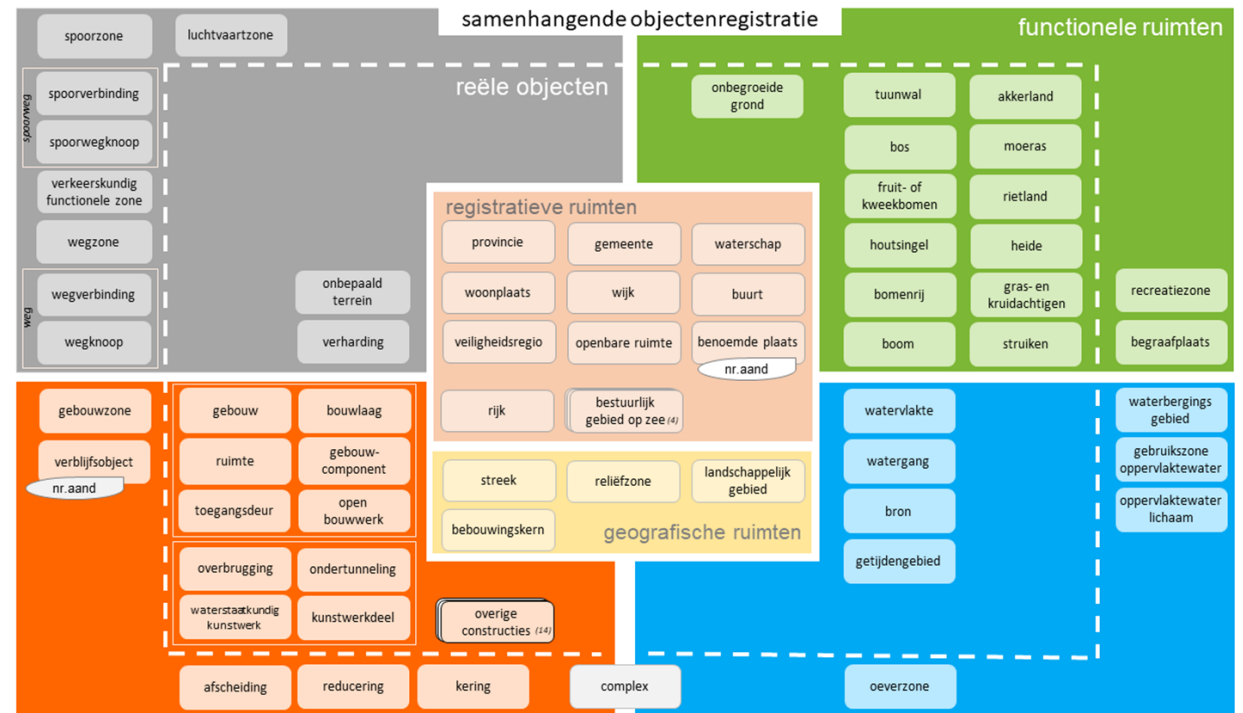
samenhangende objectenregistratie

functionele ruimten

spoorzone

luchtvaartzone

reële objecten

spoorweg

spoorverbinding

spoorwegknoop

verkeerskundig functionele zone

wegzone

weg

wegverbinding

wegknoop

onbepaald terrein

verharding

onbegroeide grond

tuunwal

akkerland

bos

moeras

fruit- of kweekbomen

rietland

houtsingel

heide

bomenrij

gras- en kruidachtigen

boom

struiken

recreatiezone

begraafplaats

registratieve ruimten

provincie

gemeente

waterschap

woonplaats

wijk

buurt

veiligheidsregio

openbare ruimte

benoemde plaats

nr.aand

rijk

bestuurlijk gebied op zee (4)

streek

reliëfzone

landschappelijk gebied

bebouwingskern

geografische ruimten

gebouwzone

verblijfsobject

nr.aand

gebouw

bouwlaag

ruimte

gebouw-component

toegangsdeur

open bouwwerk

overbrugging

ondertunneling

waterstaatkundig kunstwerk

kunstwerkdeel

overige constructies (14)

watervlakte

watergang

bron

getijdengebied

waterbergings gebied

gebruikszone oppervlaktewater

oppervlaktewater lichaam

afscheiding

reducering

kering

complex

oeverzone